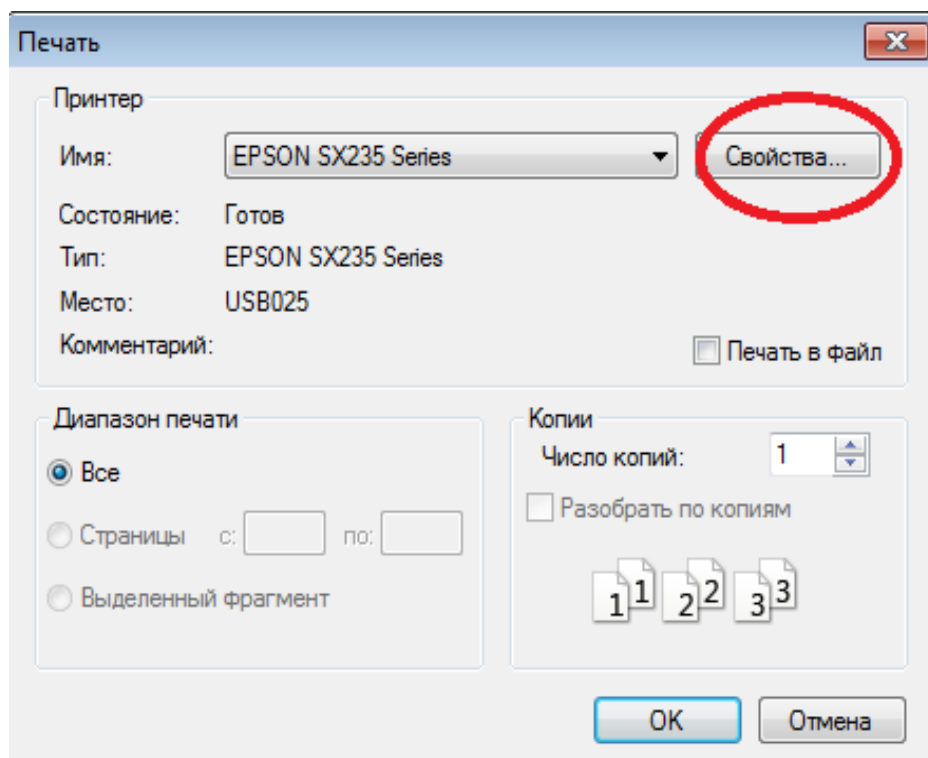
Печать

Принтер

Имя: EPSON SX235 Series

Свойства...

Состояние: Готов

Тип: EPSON SX235 Series

Место: USB025

Комментарий:

Печать в файл

Диапазон печати

Все

Страницы с: по:

Выделенный фрагмент

Копии

Число копий: 1

Разобрать по копиям

1 1 2 2 3 3

OK

Отмена